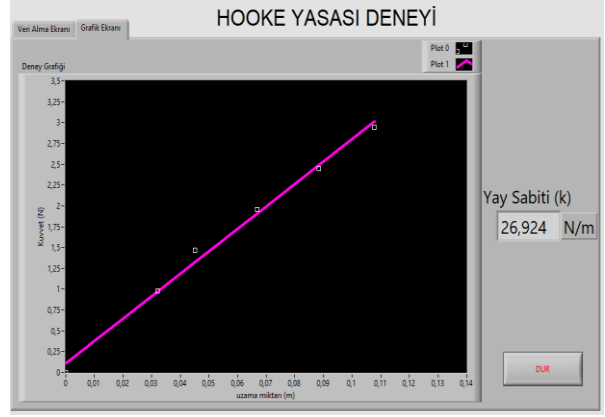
Veri Alma Ekranı
Grafik Ekranı

HOOKE YASASI DENEYİ

Deney Grafiği

Plot 0
Plot 1

3,5
3,25
3
2,75
2,5
2,25
2
1,75
1,5
1,25
1
0,75
0,5
0,25
0

Kuvvet (N)

0
0,01
0,02
0,03
0,04
0,05
0,06
0,07
0,08
0,09
0,1
0,11
0,12
0,13
0,14

uzama miktarı (m)

Yay Sabiti (k)
26,924
N/m

DUR